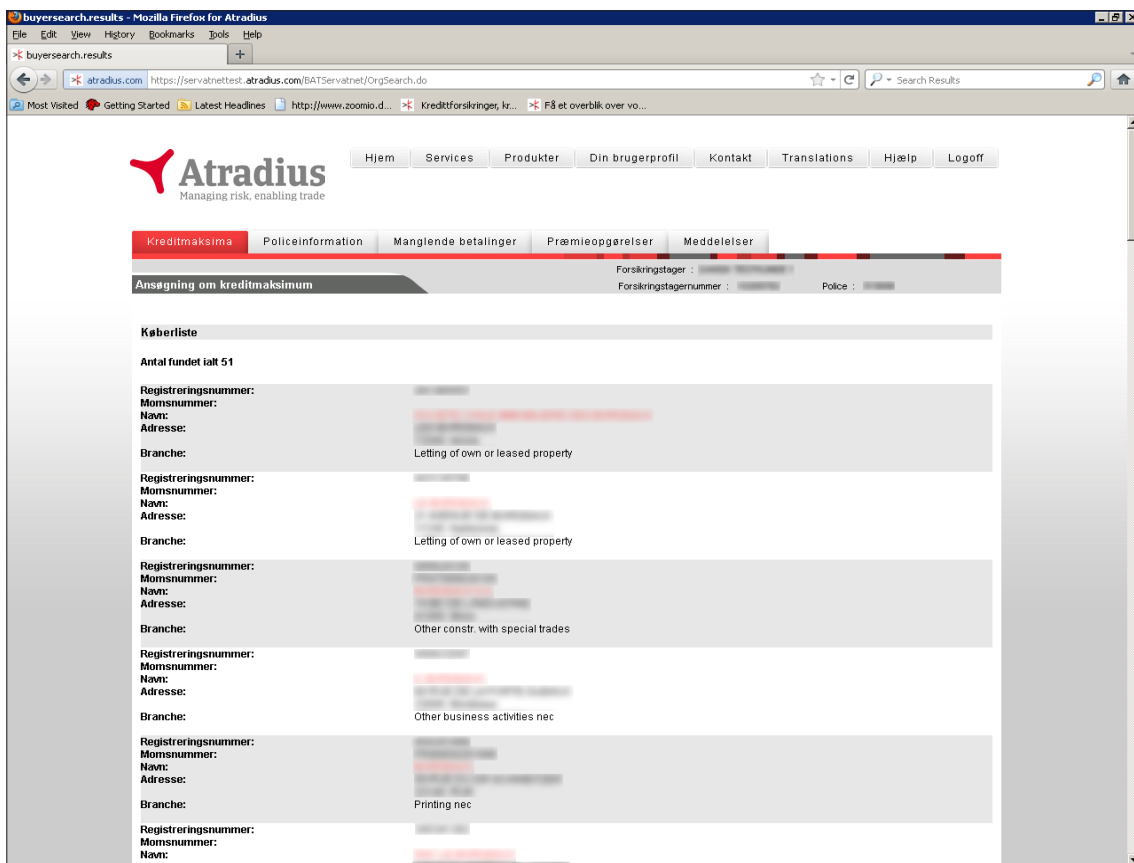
buyersearch.results - Mozilla Firefox for Atradius

File Edit View History Bookmarks Tools Help

buyersearch.results +

atradius.com https://servatnettest.atradius.com/BATServatnet/OrgSearch.do

Search Results

Most Visited Getting Started Latest Headlines http://www.zoomio.d... Kredittforsikringer, kr... Få et overblik over vo...

Atradius
Managing risk, enabling trade

Hjem Services Produkter Din brugerprofil Kontakt Translations Hjælp Logoff

Kreditmaksima Policeinformation Manglende betalinger Præmieopgørelser Meddelelser

Forsikringstager : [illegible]

Ansøgning om kreditmaksimum

Forsikringstagernummer : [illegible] Police : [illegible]

Køberliste

Antal fundet ialt 51

Registreringsnummer: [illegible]
Momsnummer:
Navn: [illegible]
Adresse: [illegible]
Branche: Letting of own or leased property

Registreringsnummer: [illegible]
Momsnummer:
Navn: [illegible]
Adresse: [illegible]
Branche: Letting of own or leased property

Registreringsnummer: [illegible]
Momsnummer: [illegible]
Navn: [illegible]
Adresse: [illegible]
Branche: Other constr. with special trades

Registreringsnummer: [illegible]
Momsnummer:
Navn: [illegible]
Adresse: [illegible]
Branche: Other business activities nec

Registreringsnummer: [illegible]
Momsnummer: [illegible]
Navn: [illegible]
Adresse: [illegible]
Branche: Printing nec

Registreringsnummer: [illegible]
Momsnummer:
Navn: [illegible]